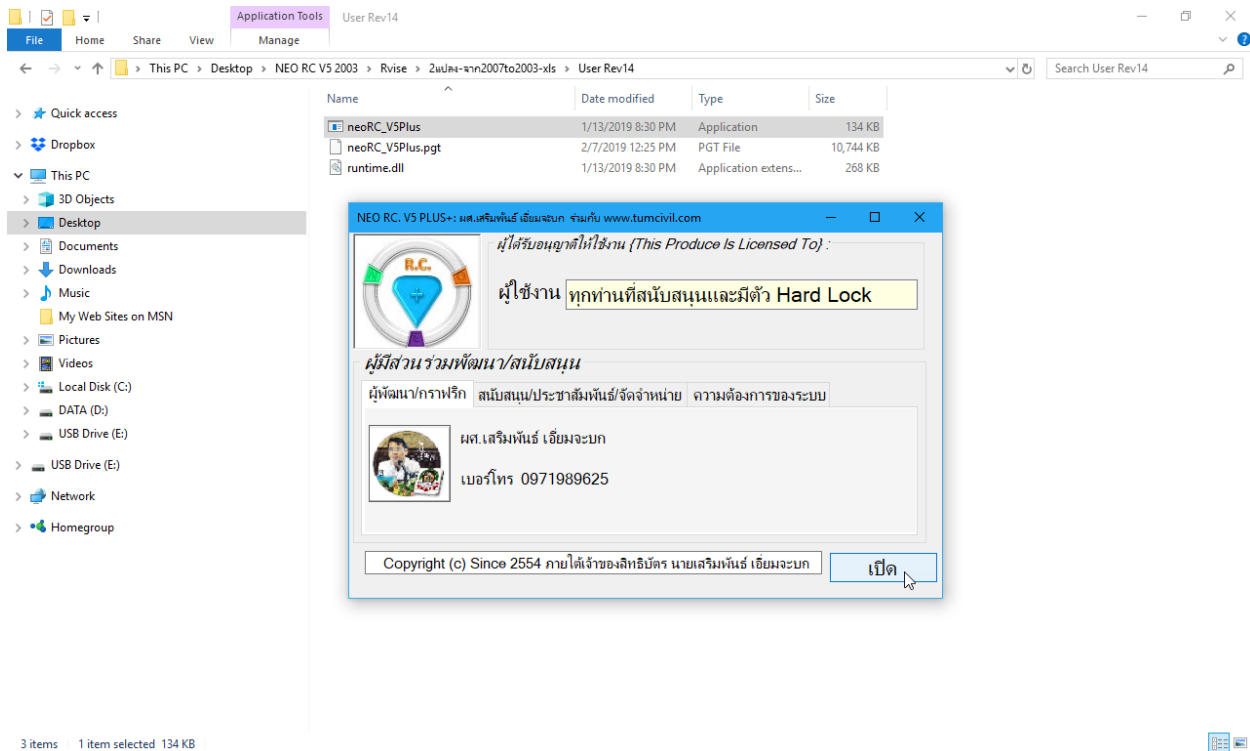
Application Tools User Rev14

File Home Share View Manage

This PC > Desktop > NEO RC V5 2003 > Rvise > 2แปลง-จาก2007to2003-xls > User Rev14

Search User Rev14

Quick access
Dropbox
This PC
3D Objects
Desktop
Documents
Downloads
Music
My Web Sites on MSN
Pictures
Videos
Local Disk (C:)
DATA (D:)
USB Drive (E:)
USB Drive (E:)
Network
Homegroup

| Name | Date modified | Type | Size |
|---|---|---|---|
| neoRC_V5Plus | 1/13/2019 8:30 PM | Application | 134 KB |
| neoRC_V5Plus.pgt | 2/7/2019 12:25 PM | PGT File | 10,744 KB |
| runtime.dll | 1/13/2019 8:30 PM | Application extens... | 268 KB |

NEO RC. V5 PLUS+: ผศ.เสริมพันธ์ เอี่ยมจะบก ร่วมกับ www.tumcivil.com

R.C.

ผู้ได้รับอนุญาติให้ใช้งาน {This Produce Is Licensed To} :

ผู้ใช้งาน ทุกท่านที่สนับสนุนและมีตัว Hard Lock

ผู้มีส่วนร่วมพัฒนา/สนับสนุน

ผู้พัฒนา/กราฟริก สนับสนุน/ประชาสัมพันธ์/จัดจำหน่าย ความต้องการของระบบ

ผศ.เสริมพันธ์ เอี่ยมจะบก

เบอร์โทร 0971989625

Copyright (c) Since 2554 ภายใต้เจ้าของลิทธิบัตร นายเสริมพันธ์ เอี่ยมจะบก

เปิด

3 items 1 item selected 134 KB